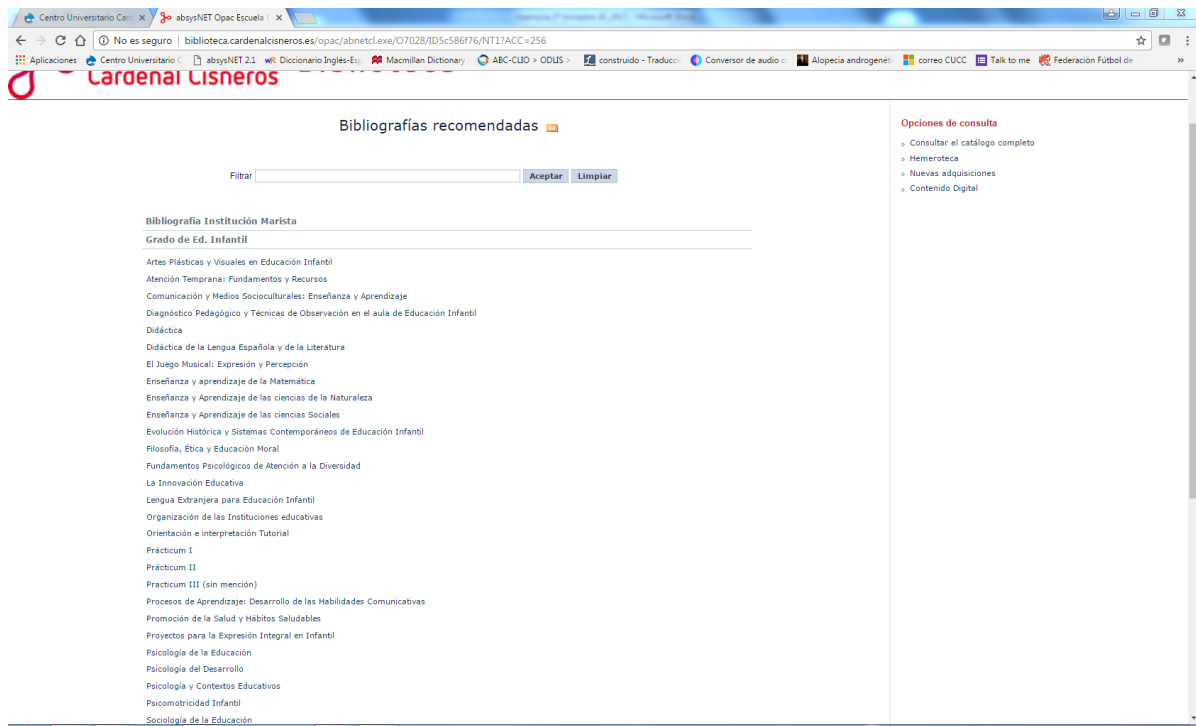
Centro Universitario Carc ×
absysNET Opac Escuela ×
No es seguro | biblioteca.cardenalcisneros.es/opac/abnetcl.exe/O7028/ID5c586f76/NT1?ACC=256
Aplicaciones  Centro Universitario C  absysNET 2.1  Diccionario Inglés-Esp  Macmillan Dictionary  ABC-CLIO > ODLIS >  construido - Traducci  Conversor de audio d  Alopecia androgenét  correo CUCC  Talk to me  Federación Fútbol de  »

Cardenal Cisneros

Bibliografías recomendadas

Filtrar  Aceptar  Limpiar

Bibliografía Institución Marista
Grado de Ed. Infantil

Artes Plásticas y Visuales en Educación Infantil
Atención Temprana: Fundamentos y Recursos
Comunicación y Medios Socioculturales: Enseñanza y Aprendizaje
Diagnóstico Pedagógico y Técnicas de Observación en el aula de Educación Infantil
Didáctica
Didáctica de la Lengua Española y de la Literatura
El Juego Musical: Expresión y Percepción
Enseñanza y aprendizaje de la Matemática
Enseñanza y Aprendizaje de las ciencias de la Naturaleza
Enseñanza y Aprendizaje de las ciencias Sociales
Evolución Histórica y Sistemas Contemporáneos de Educación Infantil
Filosofía, Ética y Educación Moral
Fundamentos Psicológicos de Atención a la Diversidad
La Innovación Educativa
Lengua Extranjera para Educación Infantil
Organización de las Instituciones educativas
Orientación e interpretación Tutorial
Prácticum I
Prácticum II
Practicum III (sin mención)
Procesos de Aprendizaje: Desarrollo de las Habilidades Comunicativas
Promoción de la Salud y Hábitos Saludables
Proyectos para la Expresión Integral en Infantil
Psicología de la Educación
Psicología del Desarrollo
Psicología y Contextos Educativos
Psicomotricidad Infantil
Sociología de la Educación

Opciones de consulta
» Consultar el catálogo completo
» Hemeroteca
» Nuevas adquisiciones
» Contenido Digital